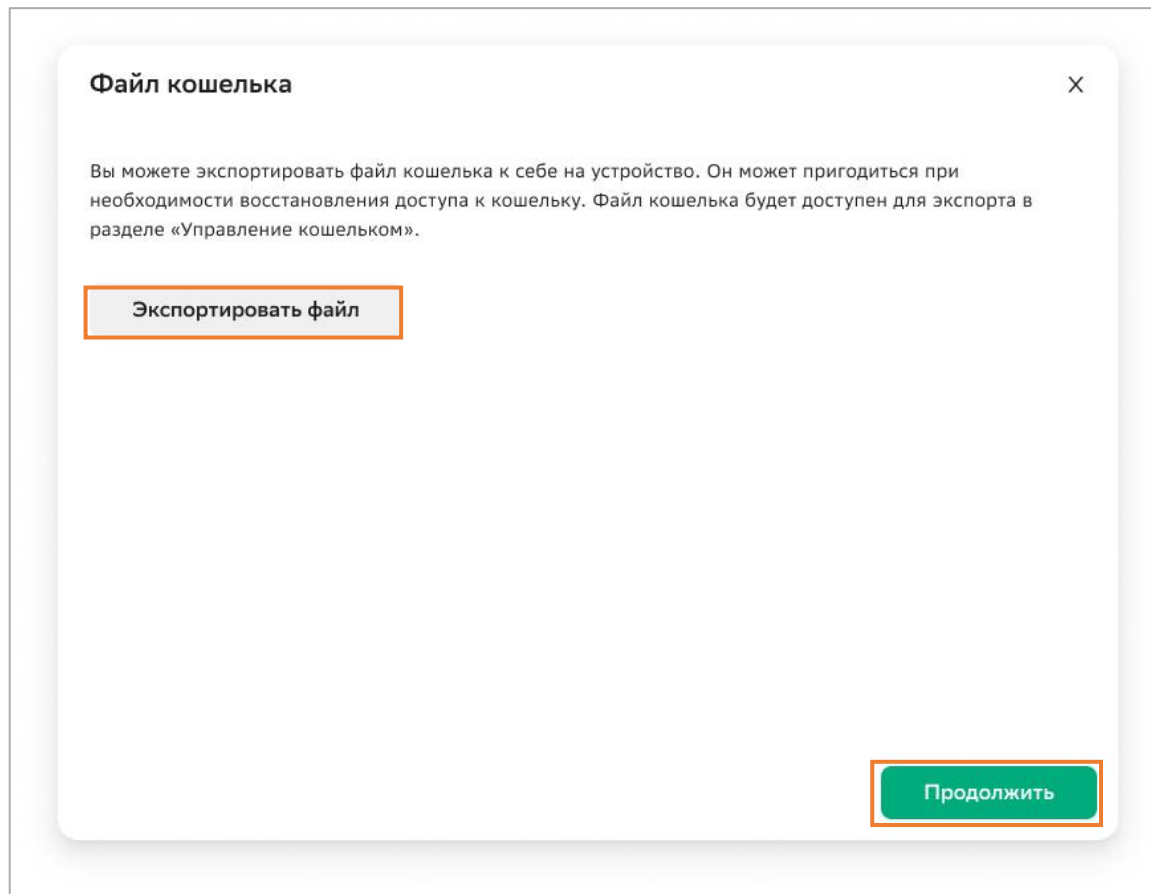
Файл кошелька

×

Вы можете экспортировать файл кошелька к себе на устройство. Он может пригодиться при необходимости восстановления доступа к кошельку. Файл кошелька будет доступен для экспорта в разделе «Управление кошельком».

Экспортировать файл

Продолжить